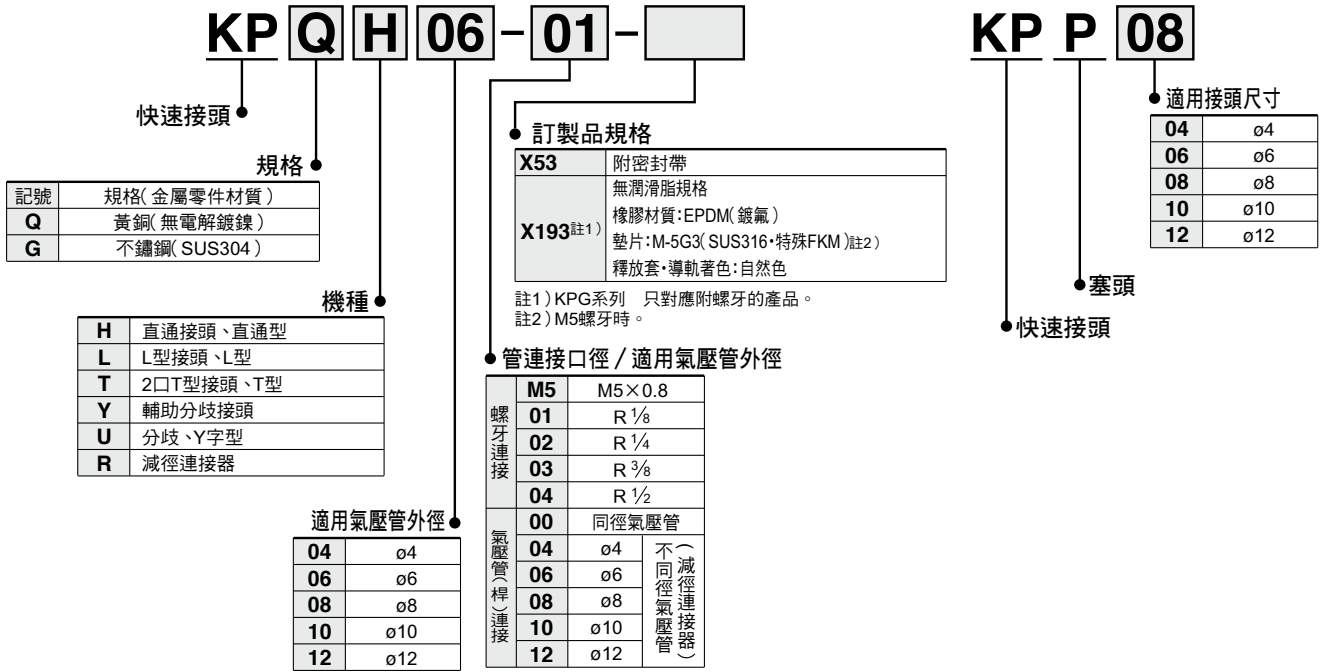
KP Q H 06 - 01 -

快速接頭

規格

| 記號 | 規格(金屬零件材質) |
|---|---|
| Q | 黃銅(無電解鍍鎳) |
| G | 不鏽鋼(SUS304) |

機種

| H | 直通接頭、直通型 |
|---|---|
| L | L型接頭、L型 |
| T | 2口T型接頭、T型 |
| Y | 輔助分歧接頭 |
| U | 分歧、Y字型 |
| R | 減徑連接器 |

適用氣壓管外徑

| 04 | ø4 |
|---|---|
| 06 | ø6 |
| 08 | ø8 |
| 10 | ø10 |
| 12 | ø12 |

訂製品規格

| X53 | 附密封帶 |
|---|---|
| X193註1) | 無潤滑脂規格<br>橡膠材質:EPDM(鍍氟)<br>墊片:M-5G3(SUS316·特殊FKM)註2)<br>釋放套·導軌著色:自然色 |

註1) KPG系列 只對應附螺牙的產品。
註2) M5螺牙時。

管連接口徑/適用氣壓管外徑

| | | | |
|---|---|---|---|
| 螺牙連接 | M5 | M5×0.8 | |
| | 01 | R $\frac{1}{8}$ | |
| | 02 | R $\frac{1}{4}$ | |
| | 03 | R $\frac{3}{8}$ | |
| | 04 | R $\frac{1}{2}$ | |
| 氣壓管(桿)連接 | 00 | 同徑氣壓管 | |
| | 04 | ø4 | 不同徑氣壓管(減徑連接器) |
| | 06 | ø6 | |
| | 08 | ø8 | |
| | 10 | ø10 | |
| | 12 | ø12 | |

KP P 08

適用接頭尺寸

| 04 | ø4 |
|---|---|
| 06 | ø6 |
| 08 | ø8 |
| 10 | ø10 |
| 12 | ø12 |

塞頭

快速接頭